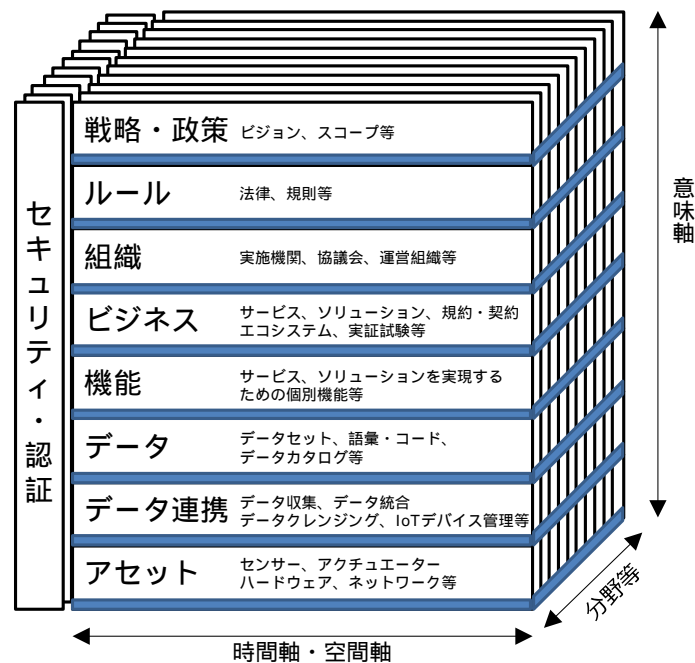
セキュリティ・認証

戦略・政策 ビジョン、スコープ等

ルール 法律、規則等

組織 実施機関、協議会、運営組織等

ビジネス サービス、ソリューション、規約・契約 エコシステム、実証試験等

機能 サービス、ソリューションを実現するための個別機能等

データ データセット、語彙・コード、データカタログ等

データ連携 データ収集、データ統合 データクレンジング、IoTデバイス管理等

アセット センサー、アクチュエーター ハードウェア、ネットワーク等

意味軸

分野等

時間軸・空間軸